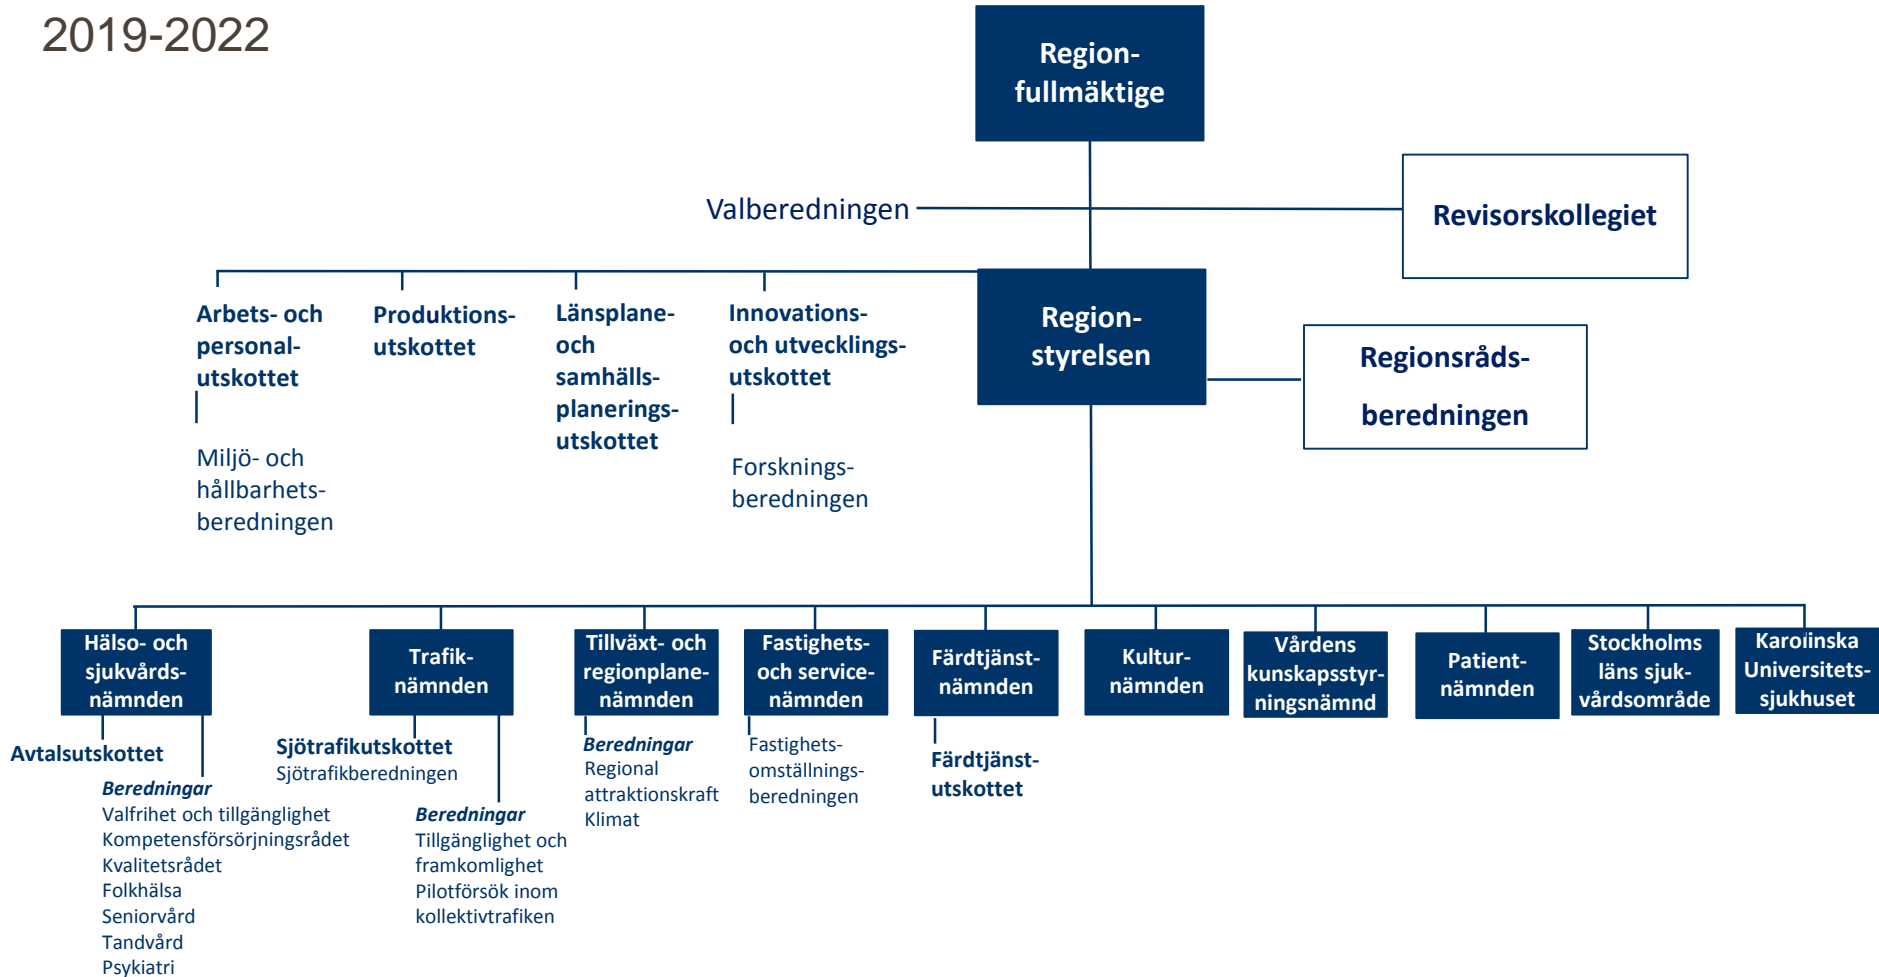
2019-2022

Region-fullmäktige

Valberedningen

Revisorskollegiet

Arbets- och personal-utskottet

Miljö- och hållbarhets-beredningen

Produktions-utskottet

Länsplane- och samhälls-planerings-utskottet

Innovations- och utvecklings-utskottet

Forsknings-beredningen

Region-styrelsen

Regionsråds-beredningen

Hälso- och sjukvårds-nämnden

Avtalsutskottet

Beredningar
Valfrihet och tillgänglighet
Kompetensförsörjningsrådet
Kvalitetsrådet
Folkhälsa
Seniorvård
Tandvård
Psykiatri

Trafik-nämnden

Sjötrafikutskottet
Sjötrafikberedningen

Beredningar
Tillgänglighet och framkomlighet
Pilotförsök inom kollektivtrafiken

Tillväxt- och regionplane-nämnden

Beredningar
Regional attraktionskraft
Klimat

Fastighets- och service-nämnden

Fastighets-omställnings-beredningen

Färdtjänst-nämnden

Färdtjänst-utskottet

Kultur-nämnden

Vårdens kunskapsstyr-ningsnämnd

Patient-nämnden

Stockholms läns sjuk-vårdsområde

Karolinska Universitets-sjukhuset